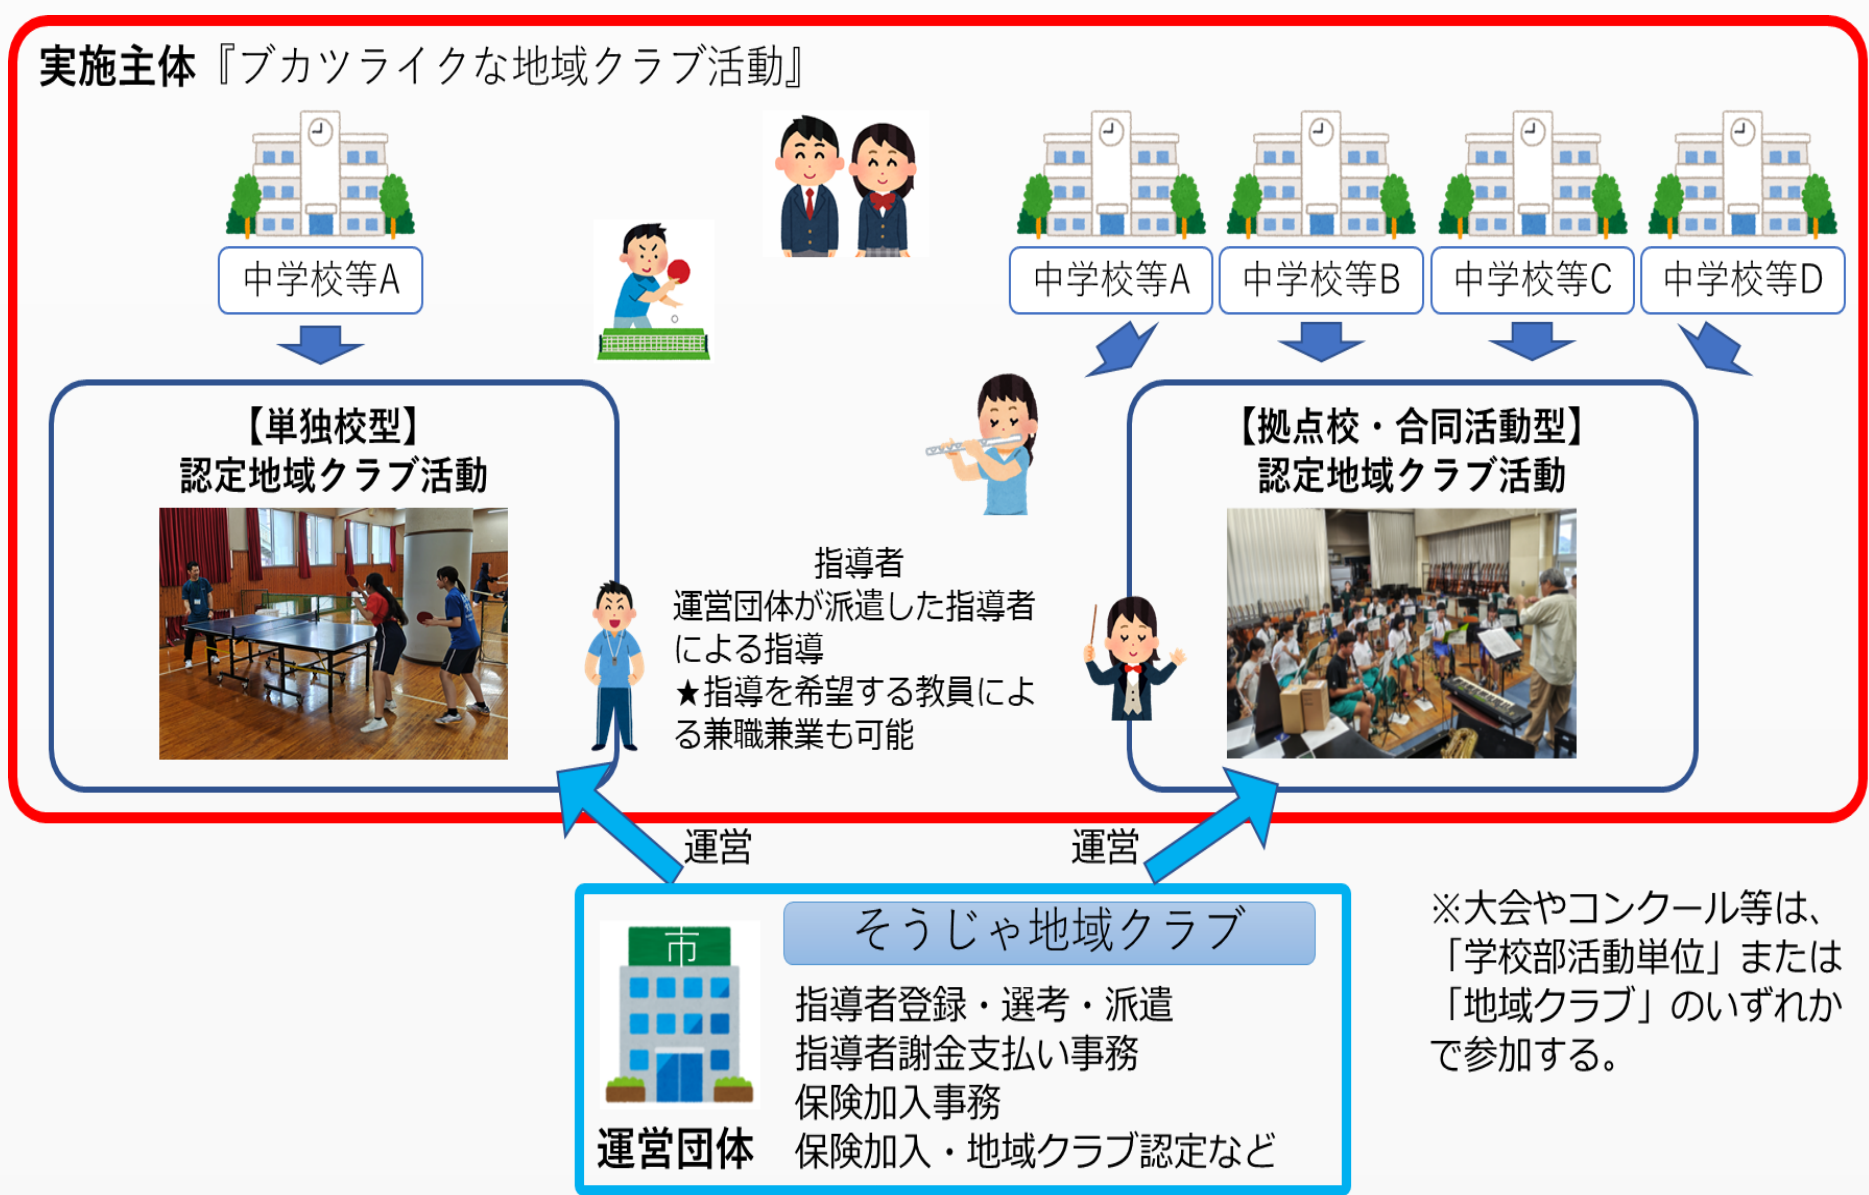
実施主体『ブカツライクな地域クラブ活動』

中学校等A

中学校等A　中学校等B　中学校等C　中学校等D

【単独校型】
認定地域クラブ活動

【拠点校・合同活動型】
認定地域クラブ活動

指導者
運営団体が派遣した指導者による指導
★指導を希望する教員による兼職兼業も可能

運営　運営

市

そうじゃ地域クラブ
指導者登録・選考・派遣
指導者謝金支払い事務
保険加入事務
保険加入・地域クラブ認定など

運営団体

※大会やコンクール等は、「学校部活動単位」または「地域クラブ」のいずれかで参加する。